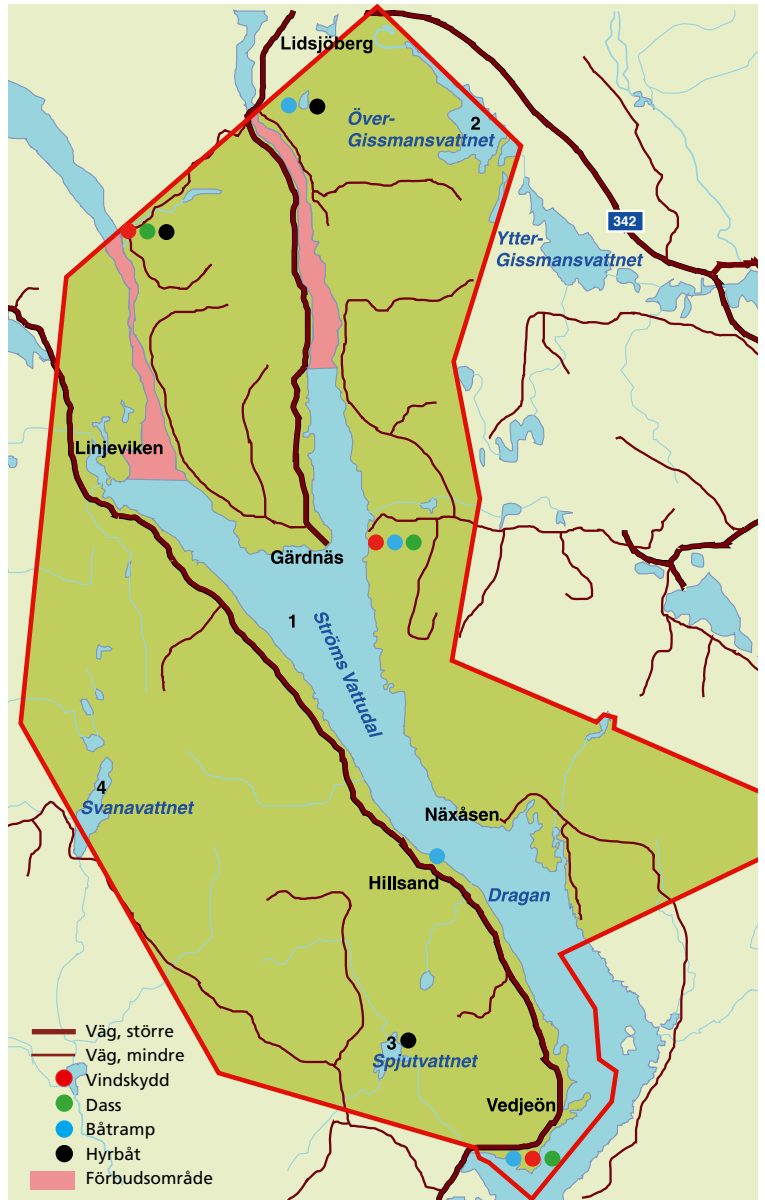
Lidsjöberg

2
Över-
Gissmansvattnet

342

Ytter-
Gissmansvattnet

Linjeviken

Gärdnäs

1
Ströms Vattudal

4
Svanavattnet

Näxåsen

Hillsand

Dragan

3
Spjutvattnet

Vedjeön

Väg, större
Väg, mindre
Vindskydd
Dass
Båtramp
Hyrbåt
Förbudsområde